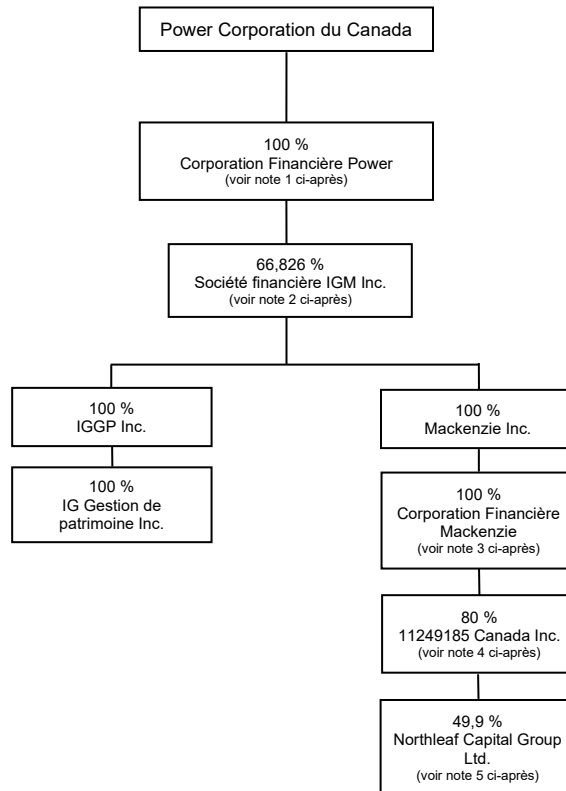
Power Corporation du Canada

100 %
Corporation Financière Power
(voir note 1 ci-après)

66,826 %
Société financière IGM Inc.
(voir note 2 ci-après)

100 %
IGGP Inc.

100 %
IG Gestion de patrimoine Inc.

100 %
Mackenzie Inc.

100 %
Corporation Financière Mackenzie
(voir note 3 ci-après)

80 %
11249185 Canada Inc.
(voir note 4 ci-après)

49,9 %
Northleaf Capital Group Ltd.
(voir note 5 ci-après)